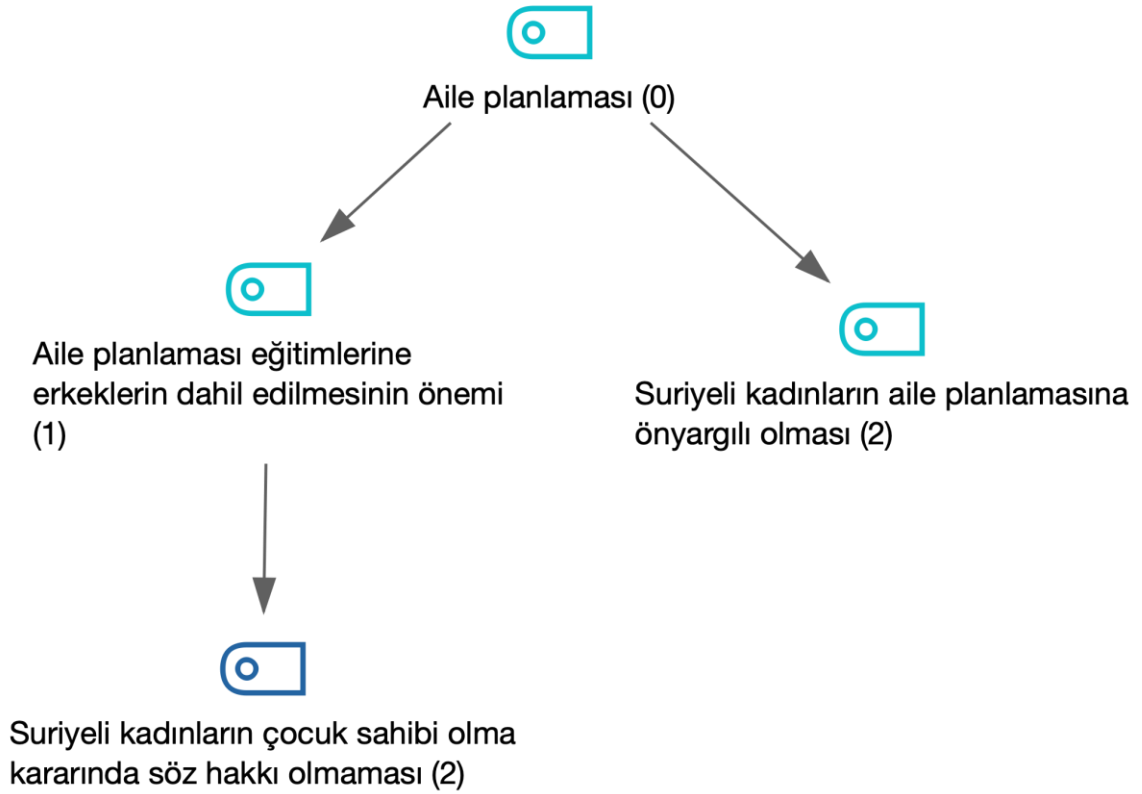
Aile planlaması (0)

Aile planlaması eğitimlerine erkeklerin dahil edilmesinin önemi (1)

Suriyeli kadınların aile planlamasına önyargılı olması (2)

Suriyeli kadınların çocuk sahibi olma kararında söz hakkı olmaması (2)